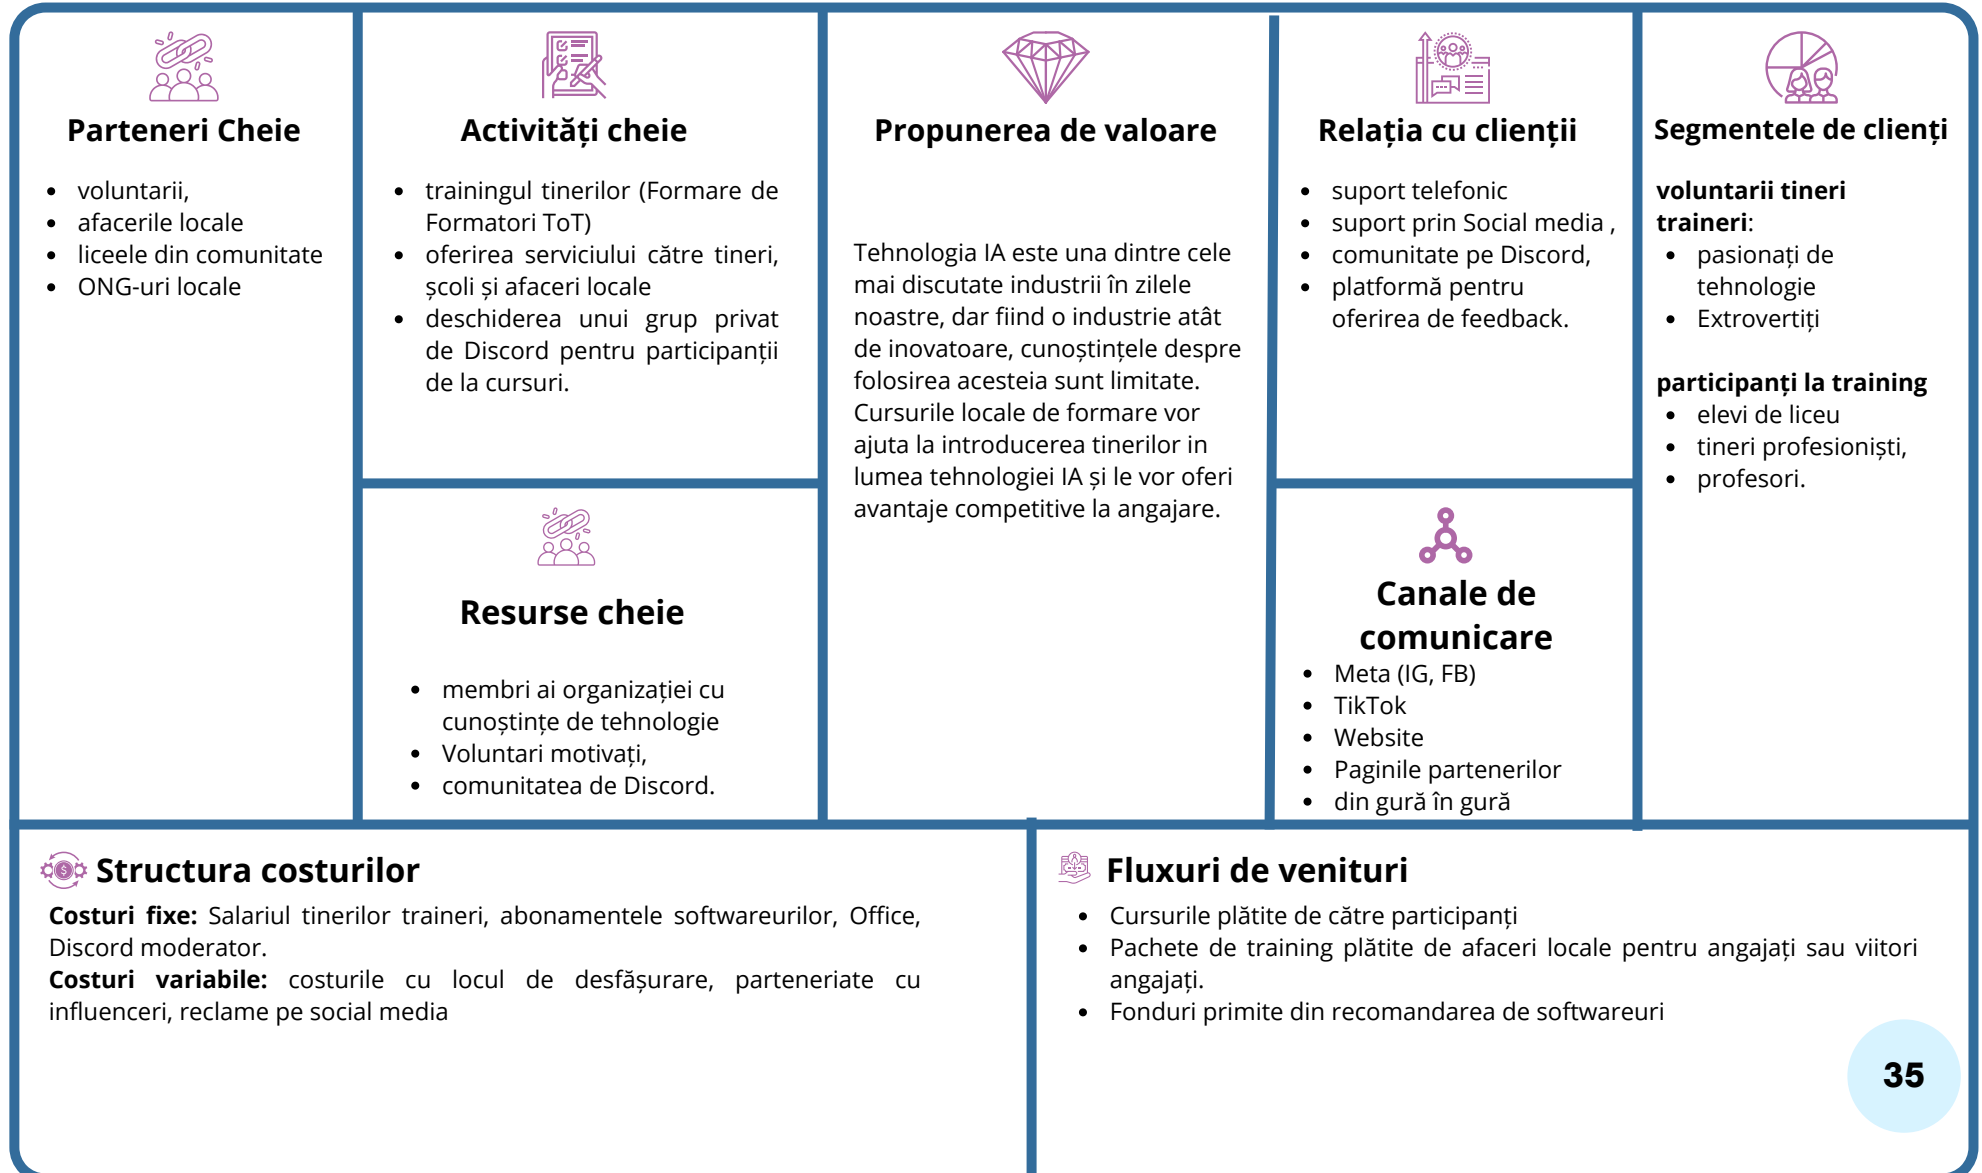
Parteneri Cheie

- voluntarii,
- afacerile locale
- liceele din comunitate
- ONG-uri locale

Activități cheie

- trainingul tinerilor (Formare de Formatori ToT)
- oferirea serviciului către tineri, școli și afaceri locale
- deschiderea unui grup privat de Discord pentru participanții de la cursuri.

Resurse cheie

- membri ai organizației cu cunoștințe de tehnologie
- Voluntari motivați,
- comunitatea de Discord.

Propunerea de valoare

Tehnologia IA este una dintre cele mai discutate industrii în zilele noastre, dar fiind o industrie atât de inovatoare, cunoștințele despre folosirea acesteia sunt limitate. Cursurile locale de formare vor ajuta la introducerea tinerilor in lumea tehnologiei IA și le vor oferi avantaje competitive la angajare.

Relația cu clienții

- suport telefonic
- suport prin Social media ,
- comunitate pe Discord,
- platformă pentru oferirea de feedback.

Canale de comunicare

- Meta (IG, FB)
- TikTok
- Website
- Paginile partenerilor
- din gură în gură

Segmentele de clienți

voluntarii tineri traineri:
- pasionați de tehnologie
- Extrovertiți

participanți la training
- elevi de liceu
- tineri profesioniști,
- profesori.

Structura costurilor

Costuri fixe: Salariul tinerilor traineri, abonamentele softwareurilor, Office, Discord moderator.
Costuri variabile: costurile cu locul de desfășurare, parteneriate cu influenceri, reclame pe social media

Fluxuri de venituri

- Cursurile plătite de către participanți
- Pachete de training plătite de afaceri locale pentru angajați sau viitori angajați.
- Fonduri primite din recomandarea de softwareuri

35